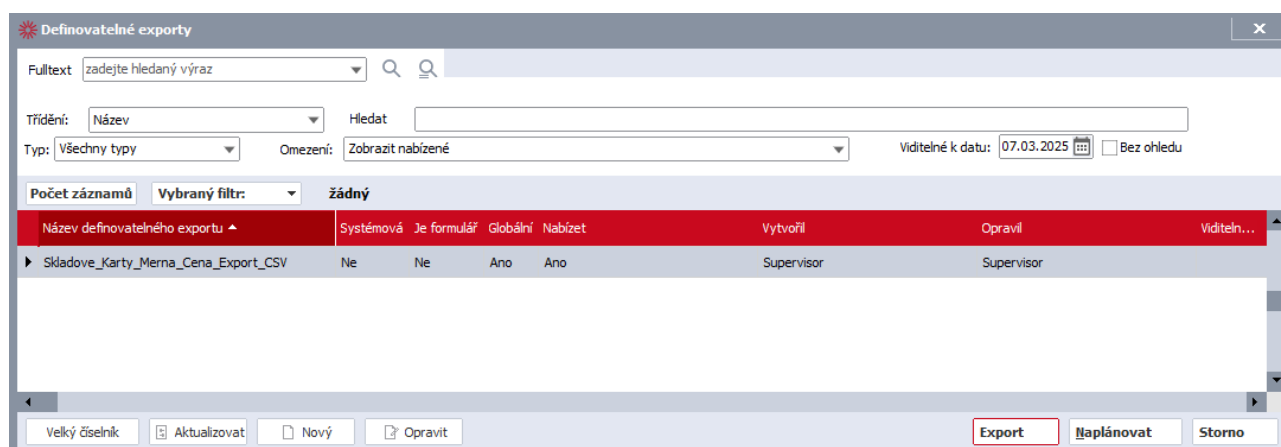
Definovatelné exporty

Fulltext zadejte hledaný výraz

Třídění: Název
Hledat
Typ: Všechny typy
Omezení: Zobrazit nabízené
Viditelné k datu: 07.03.2025
Bez ohledu

Počet záznamů
Vybraný filtr:
žádný

| Název definovatelného exportu | Systémová | Je formulář | Globální | Nabízet | Vytvořil | Opravil | Viditeln... |
|---|---|---|---|---|---|---|---|
| Skladove_Karty_Merna_Cena_Export_CSV | Ne | Ne | Ano | Ano | Supervisor | Supervisor | |

Velký číselník
Aktualizovat
Nový
Opravit
Export
Naplánovat
Storno